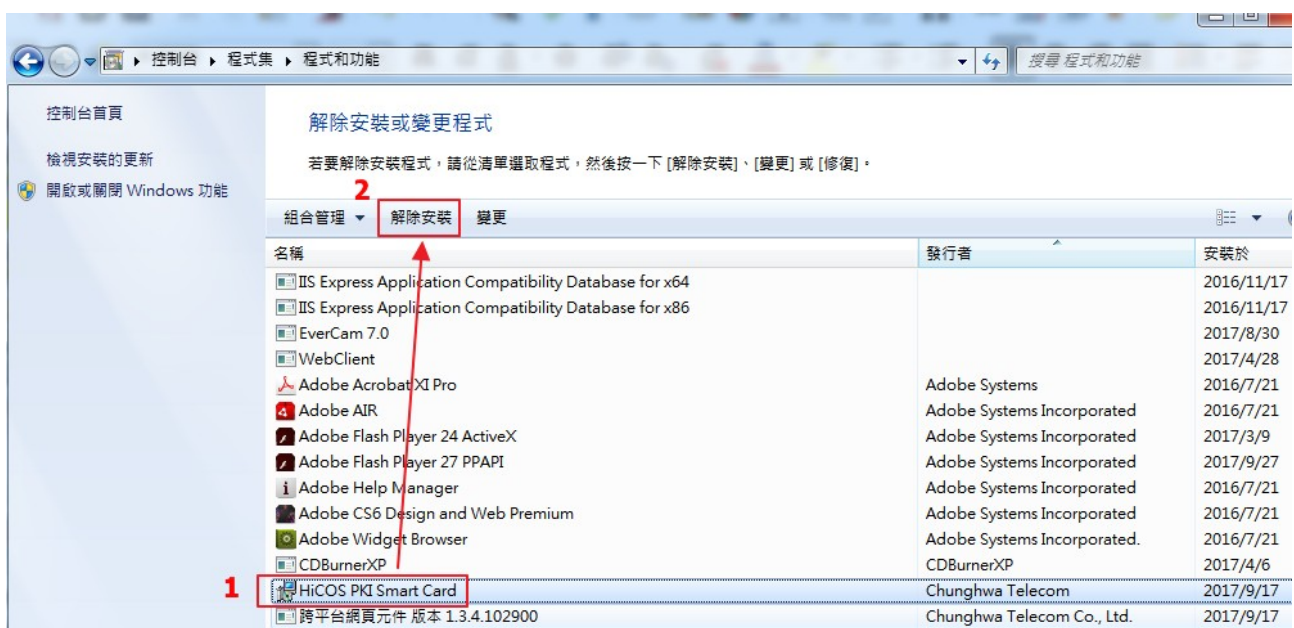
控制台 ▸ 程式集 ▸ 程式和功能

搜尋 程式和功能

控制台首頁

檢視安裝的更新

開啟或關閉 Windows 功能

解除安裝或變更程式

若要解除安裝程式，請從清單選取程式，然後按一下 [解除安裝]、[變更] 或 [修復]。

2

組合管理 ▾ 解除安裝 變更

| 名稱 | 發行者 | 安裝於 |
|---|---|---|
| IIS Express Application Compatibility Database for x64 | | 2016/11/17 |
| IIS Express Application Compatibility Database for x86 | | 2016/11/17 |
| EverCam 7.0 | | 2017/8/30 |
| WebClient | | 2017/4/28 |
| Adobe Acrobat XI Pro | Adobe Systems | 2016/7/21 |
| Adobe AIR | Adobe Systems Incorporated | 2016/7/21 |
| Adobe Flash Player 24 ActiveX | Adobe Systems Incorporated | 2017/3/9 |
| Adobe Flash Player 27 PPAPI | Adobe Systems Incorporated | 2017/9/27 |
| Adobe Help Manager | Adobe Systems Incorporated | 2016/7/21 |
| Adobe CS6 Design and Web Premium | Adobe Systems Incorporated | 2016/7/21 |
| Adobe Widget Browser | Adobe Systems Incorporated. | 2016/7/21 |
| CDBurnerXP | CDBurnerXP | 2017/4/6 |
| HiCOS PKI Smart Card | Chunghwa Telecom | 2017/9/17 |
| 跨平台網頁元件 版本 1.3.4.102900 | Chunghwa Telecom Co., Ltd. | 2017/9/17 |

1